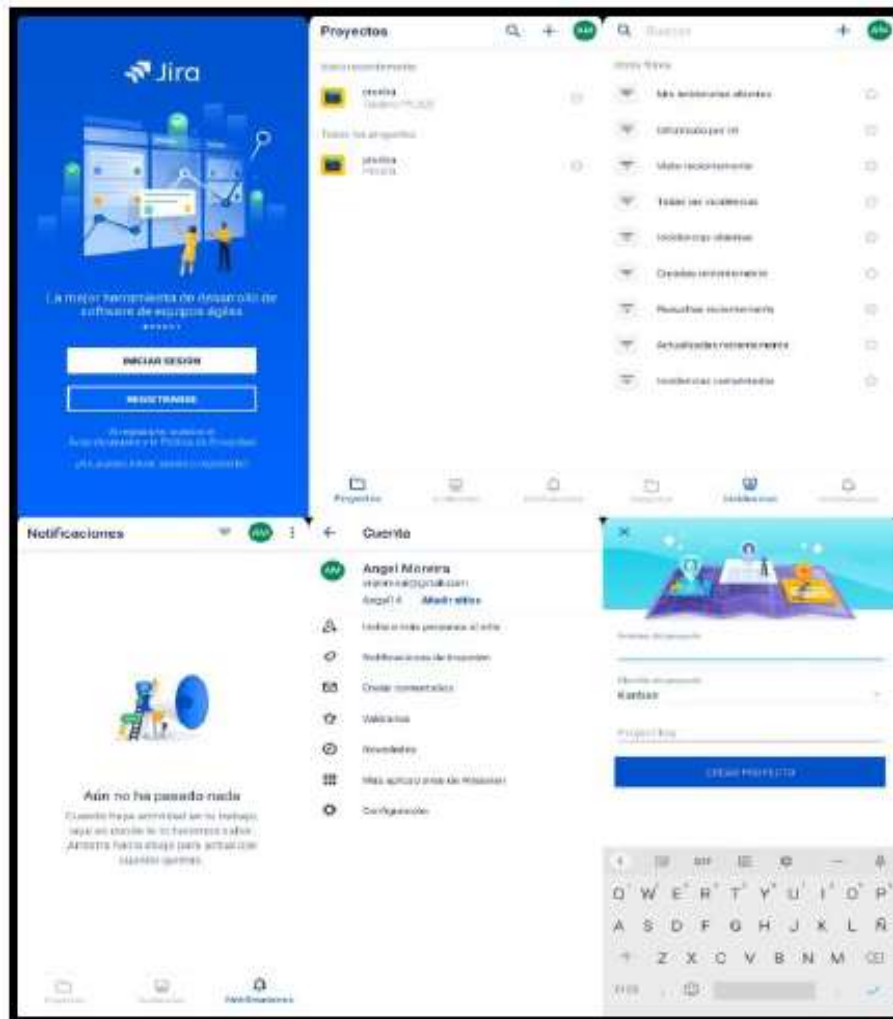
Jira

La mejor herramienta de desarrollo de software de equipos ágiles

INICIAR SESIÓN

REGISTRARSE

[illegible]

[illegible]

Proyectos

AM

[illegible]

prueba
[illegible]

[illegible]

prueba
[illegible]

Proyectos

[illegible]

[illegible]

Buscar

AM

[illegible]

Mis incidencias abiertas

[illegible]

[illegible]

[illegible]

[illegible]

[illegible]

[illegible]

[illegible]

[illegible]

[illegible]

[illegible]

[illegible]

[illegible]

Notificaciones

AM

Aún no ha pasado nada

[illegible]

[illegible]

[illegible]

Notificaciones

Cuenta

AM

Angel Moreira
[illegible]@gmail.com
Angel14 Administrar

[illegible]

Notificaciones de inserción

Enviar comentarios

Valóranos

Novedades

Más aplicaciones de Atlassian

Configuración

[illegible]

Kanban

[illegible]

CREAR PROYECTO

Q W E R T Y U I O P
A S D F G H J K L Ñ
Z X C V B N M